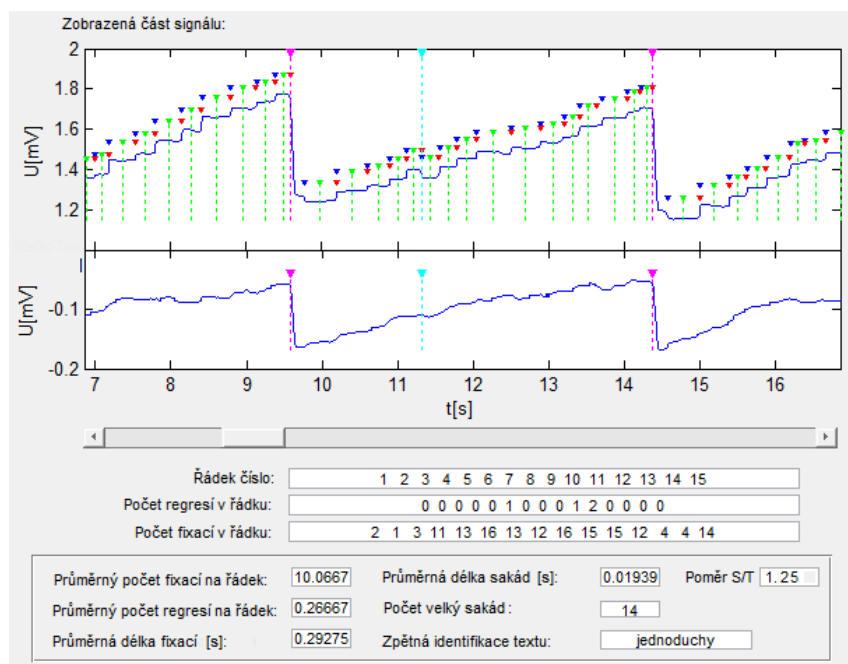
Zobrazená část signálu:

2
1.8
1.6
1.4
1.2
U[mV]

-0.1
-0.2
U[mV]

7 8 9 10 11 12 13 14 15 16
t[s]

Řádek číslo: 1 2 3 4 5 6 7 8 9 10 11 12 13 14 15
Počet regresí v řádku: 0 0 0 0 0 1 0 0 0 1 2 0 0 0 0
Počet fixací v řádku: 2 1 3 11 13 16 13 12 16 15 15 12 4 4 14

Průměrný počet fixací na řádek: 10.0667
Průměrná délka sakád [s]: 0.01939
Poměr S/T 1.25
Průměrný počet regresí na řádek: 0.26667
Počet velký sakád: 14
Průměrná délka fixací [s]: 0.29275
Zpětná identifikace textu: jednoduchy